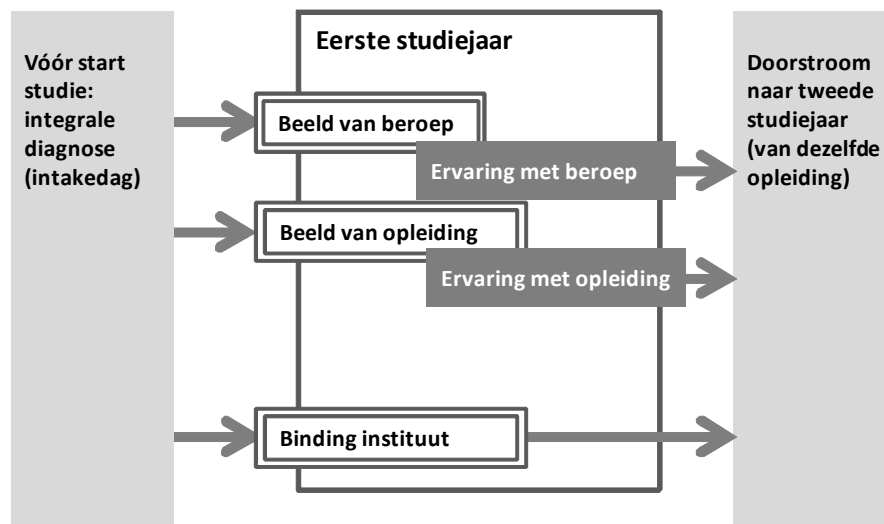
Vóór start studie: integrale diagnose (intakedag)

Eerste studiejaar

Beeld van beroep

Ervaring met beroep

Beeld van opleiding

Ervaring met opleiding

Binding instituut

Doorstroom naar tweede studiejaar (van dezelfde opleiding)